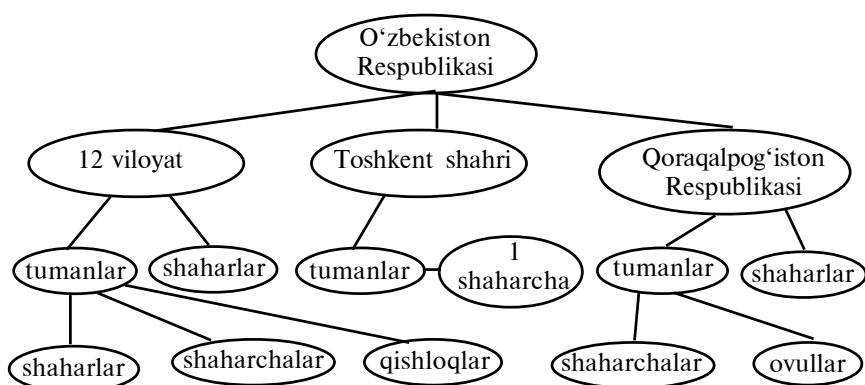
O‘zbekiston Respublikasi

12 viloyat

Toshkent shahri

Qoraqalpog‘iston Respublikasi

tumanlar

shaharlar

tumanlar

1 shaharcha

tumanlar

shaharlar

shaharlar

shaharchalar

qishloqlar

shaharchalar

ovullar